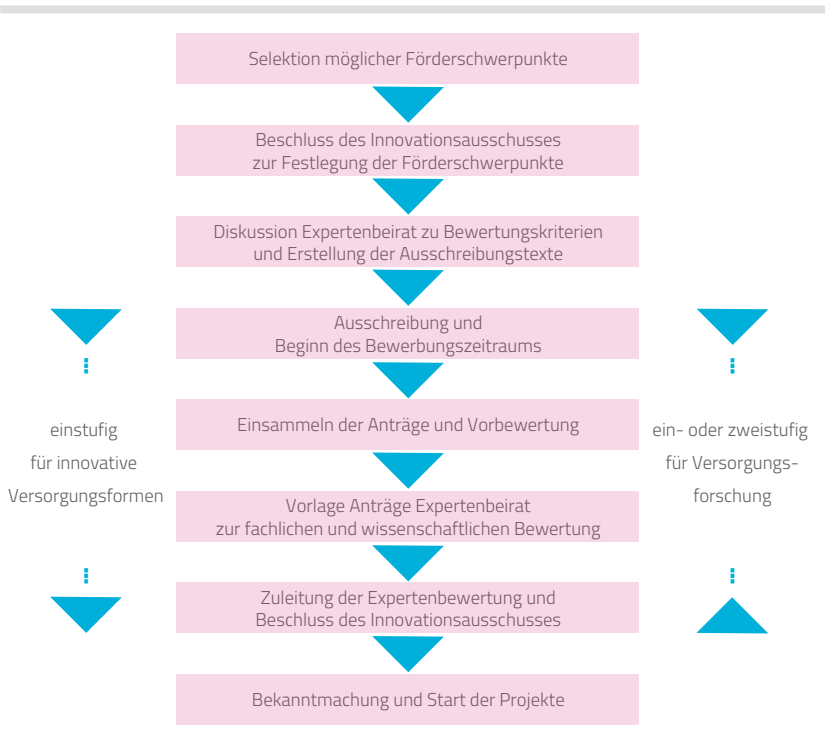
Selektion möglicher Förderschwerpunkte

Beschluss des Innovationsausschusses zur Festlegung der Förderschwerpunkte

Diskussion Expertenbeirat zu Bewertungskriterien und Erstellung der Ausschreibungstexte

Ausschreibung und Beginn des Bewerbungszeitraums

Einsammeln der Anträge und Vorbewertung

Vorlage Anträge Expertenbeirat zur fachlichen und wissenschaftlichen Bewertung

Zuleitung der Expertenbewertung und Beschluss des Innovationsausschusses

Bekanntmachung und Start der Projekte

einstufig für innovative Versorgungsformen

ein- oder zweistufig für Versorgungsforschung